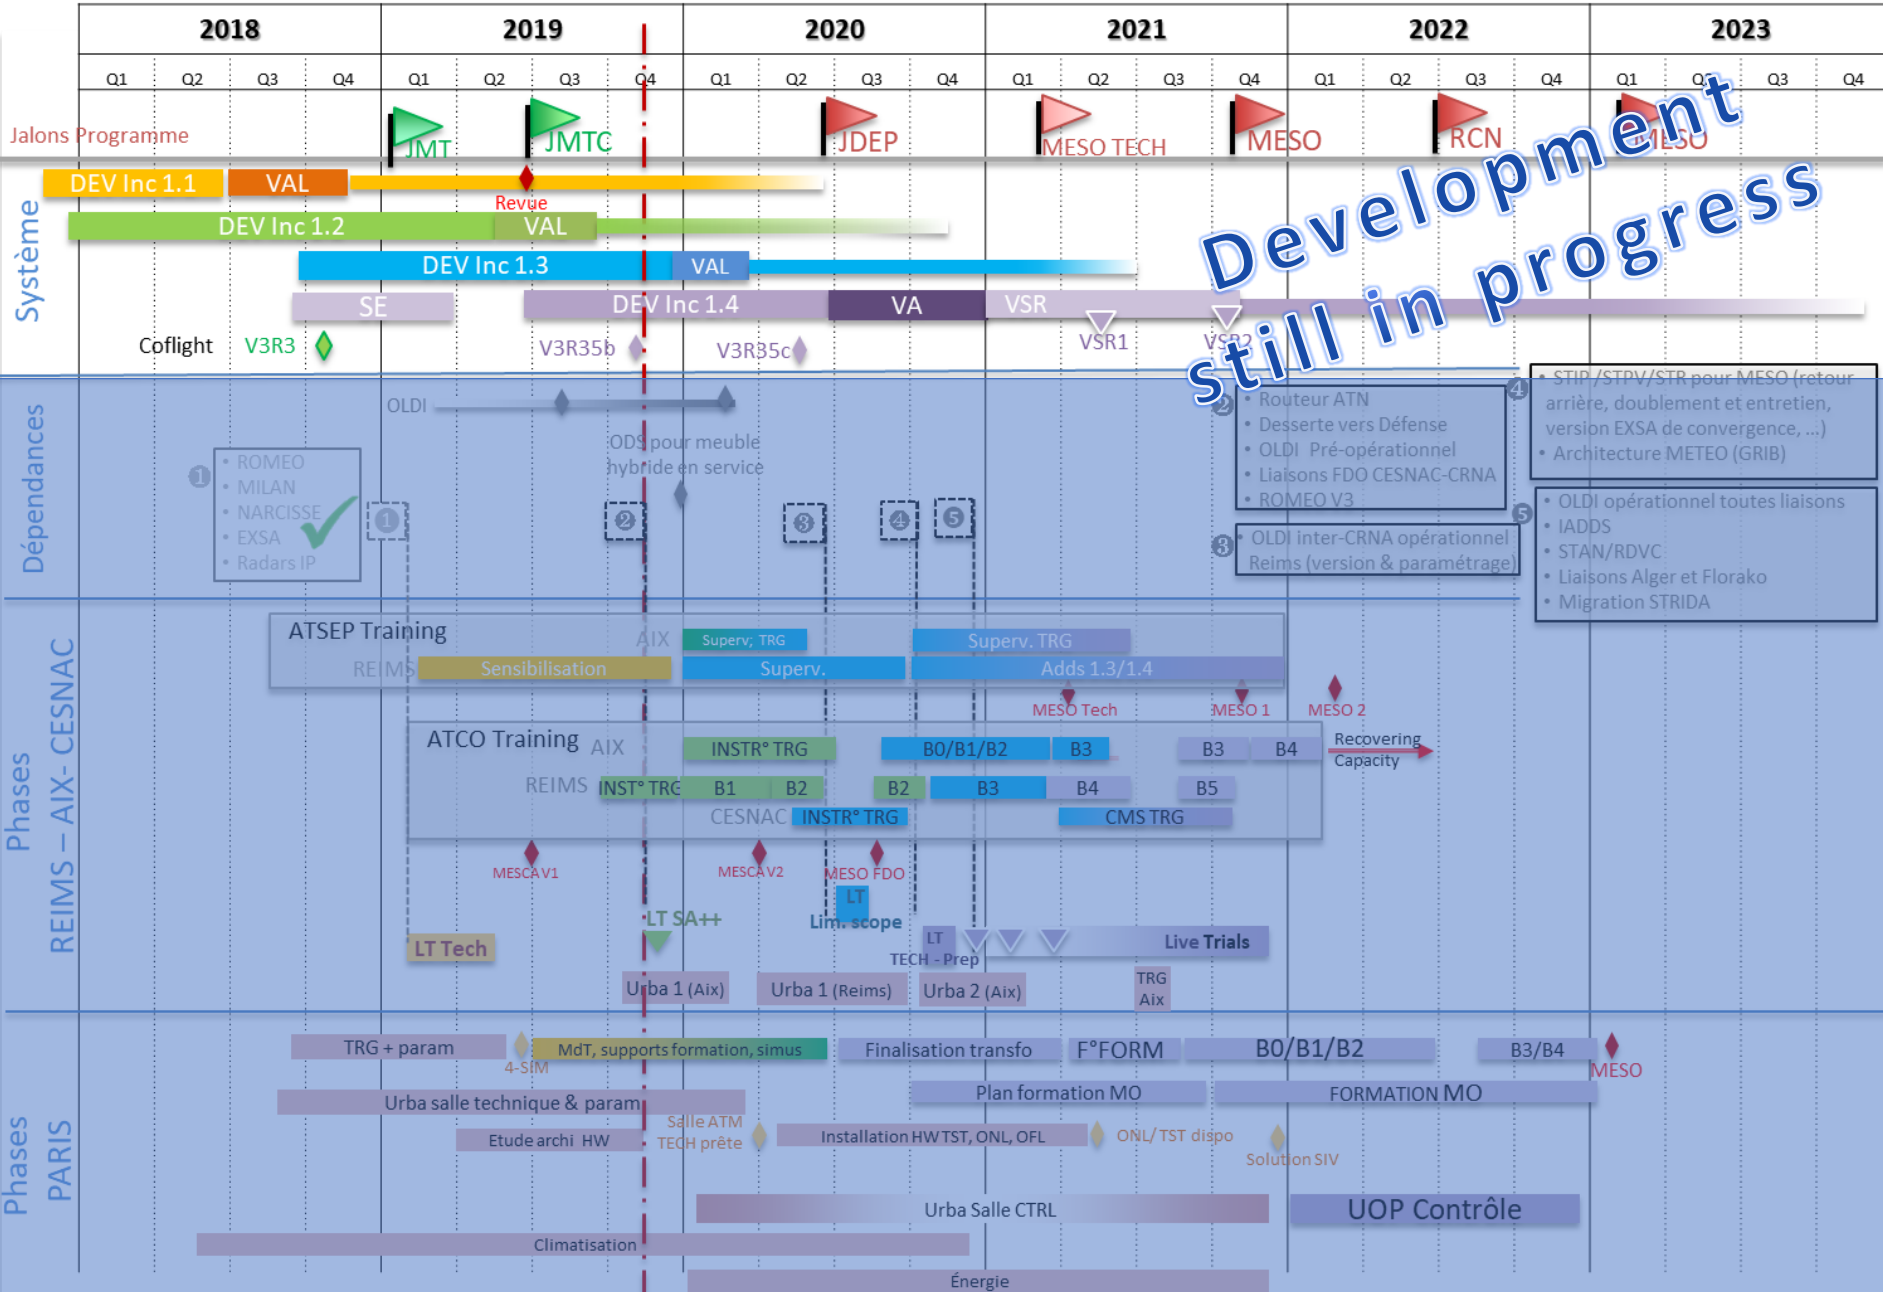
| 2018 | 2019 | 2020 | 2021 | 2022 | 2023 |
|---|---|---|---|---|---|
| Q1 Q2 Q3 Q4 | Q1 Q2 Q3 Q4 | Q1 Q2 Q3 Q4 | Q1 Q2 Q3 Q4 | Q1 Q2 Q3 Q4 | Q1 Q2 Q3 Q4 |

Jalons Programme
JMT JMTC JDEP MESO TECH MESO RCN MESO

Système
DEV Inc 1.1 VAL
Revue
DEV Inc 1.2 VAL
DEV Inc 1.3 VAL
SE DEV Inc 1.4 VA VSR
Coflight V3R3 V3R35b V3R35c VSR1 VSR2

Development still in progress

Dépendances
OLDI
ODS pour meuble hybride en service
1
• ROMEO
• MILAN
• NARCISSE
• EXSA
• Radars IP
1 2 3 4 5
2
• Routeur ATN
• Desserte vers Défense
• OLDI Pré-opérationnel
• Liaisons FDO CESNAC-CRNA
• ROMEO V3
3
• OLDI inter-CRNA opérationnel Reims (version & paramétrage)
4
• STIP /STPV/STR pour MESO (retour arrière, doublement et entretien, version EXSA de convergence, ...)
• Architecture METEO (GRIB)
5
• OLDI opérationnel toutes liaisons
• IADDS
• STAN/RDVC
• Liaisons Alger et Florako
• Migration STRIDA

Phases REIMS – AIX- CESNAC
ATSEP Training
AIX Superv; TRG Superv. TRG
REIMS Sensibilisation Superv. Adds 1.3/1.4
MESO Tech MESO 1 MESO 2
ATCO Training AIX INSTR° TRG B0/B1/B2 B3 B3 B4
Recovering Capacity
REIMS INST° TRG B1 B2 B2 B3 B4 B5
CESNAC INSTR° TRG CMS TRG
MESCA V1 MESCA V2 MESO FDO
LT Lim. scope
LT SA++
LT Tech
LT TECH - Prep
Live Trials
Urba 1 (Aix) Urba 1 (Reims) Urba 2 (Aix)
TRG Aix

Phases PARIS
TRG + param 4-SIM MdT, supports formation, simus Finalisation transfo F°FORM B0/B1/B2 B3/B4 MESO
Plan formation MO FORMATION MO
Urba salle technique & param
Salle ATM TECH prête
Etude archi HW Installation HW TST, ONL, OFL ONL/ TST dispo Solution SIV
Urba Salle CTRL UOP Contrôle
Climatisation
Énergie